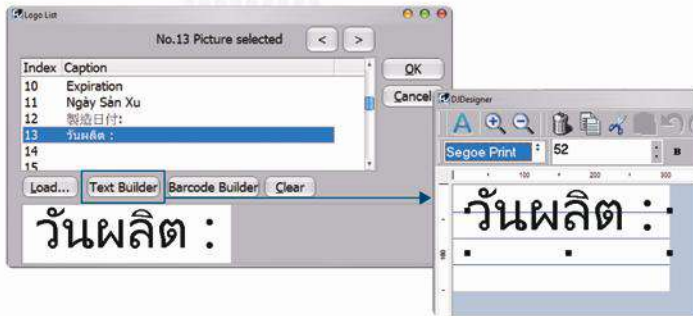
Logo List

No.13 Picture selected

<

>

| Index | Caption |
|---|---|
| 10 | Expiration |
| 11 | Ngày Sản Xu |
| 12 | 製造日付: |
| 13 | วันผลิต : |
| 14 | |
| 15 | |

OK

Cancel

Load...

Text Builder

Barcode Builder

Clear

วันผลิต :

DJDesigner

Segoe Print

52

B

100

200

300

วันผลิต :